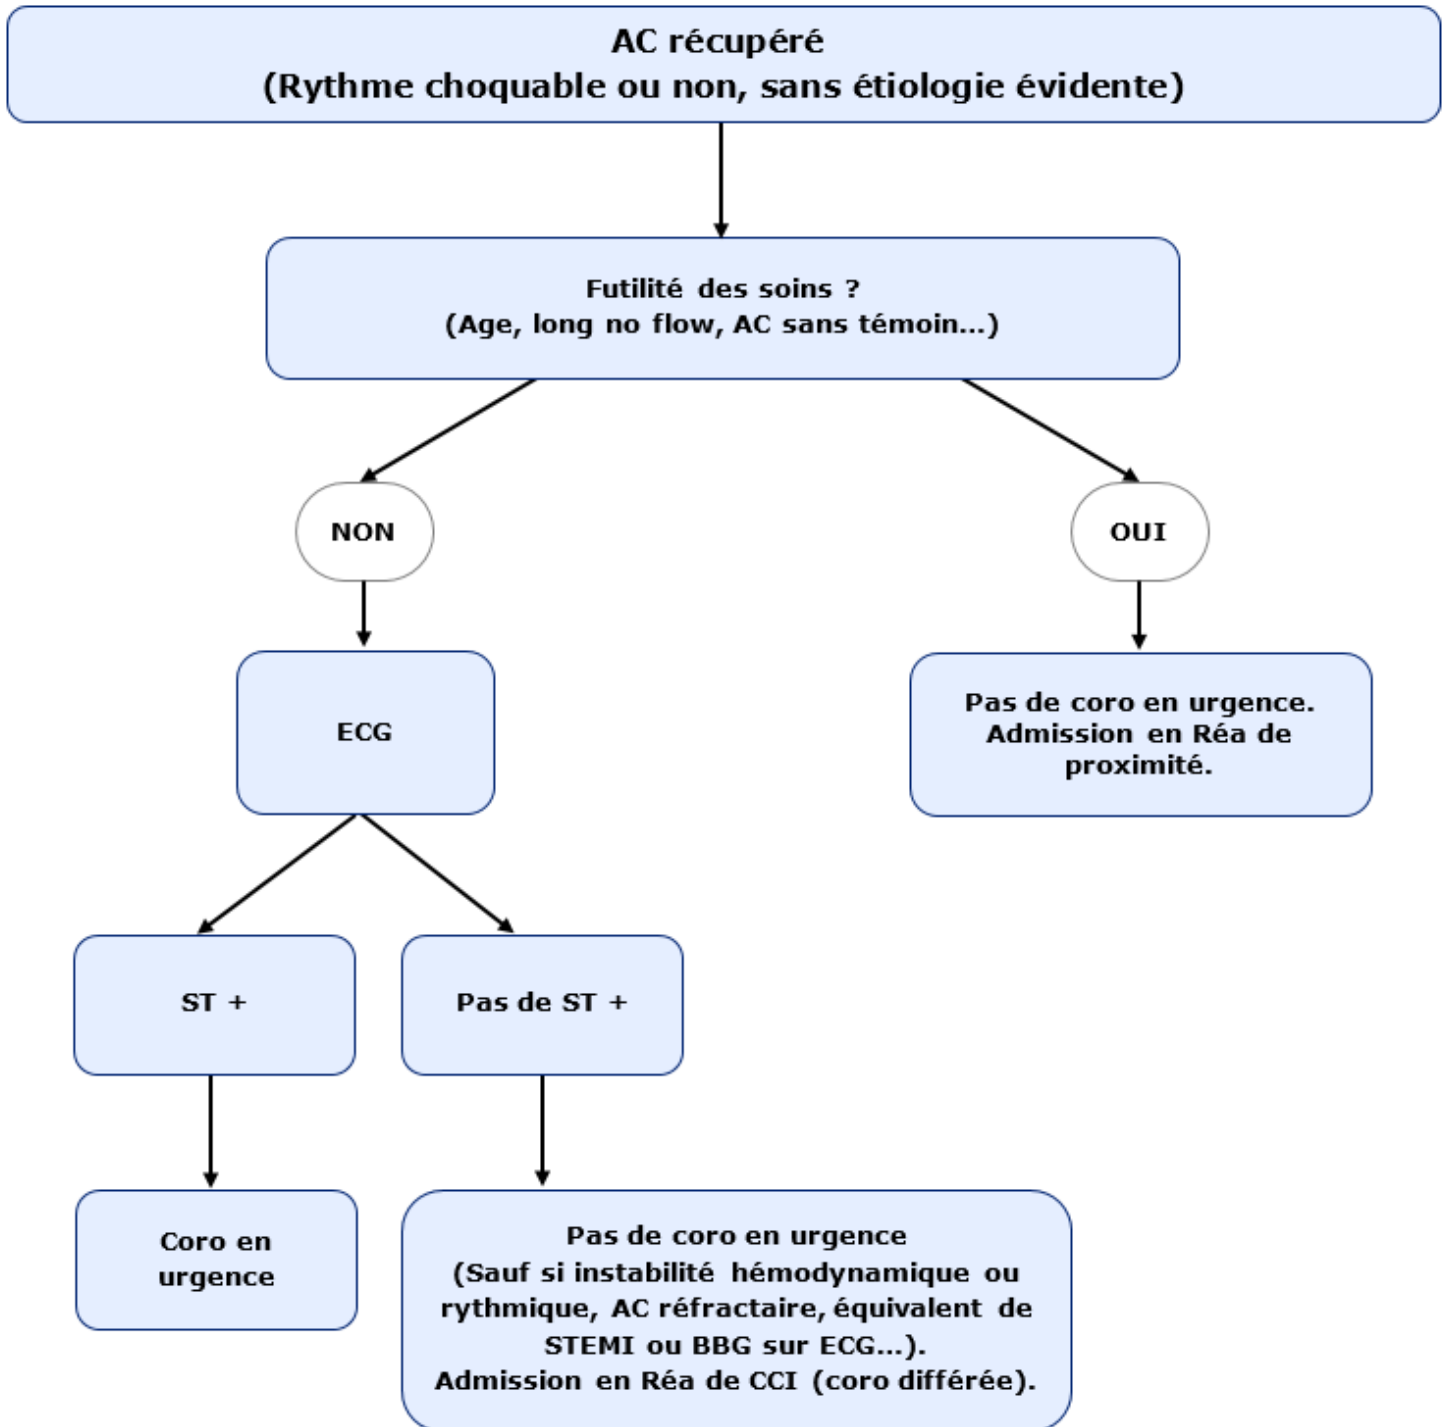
AC récupéré
(Rythme choquable ou non, sans étiologie évidente)

Futilité des soins ?
(Age, long no flow, AC sans témoin…)

NON

OUI

ECG

Pas de coro en urgence. Admission en Réa de proximité.

ST +

Pas de ST +

Coro en urgence

Pas de coro en urgence
(Sauf si instabilité hémodynamique ou rythmique, AC réfractaire, équivalent de STEMI ou BBG sur ECG…).
Admission en Réa de CCI (coro différée).